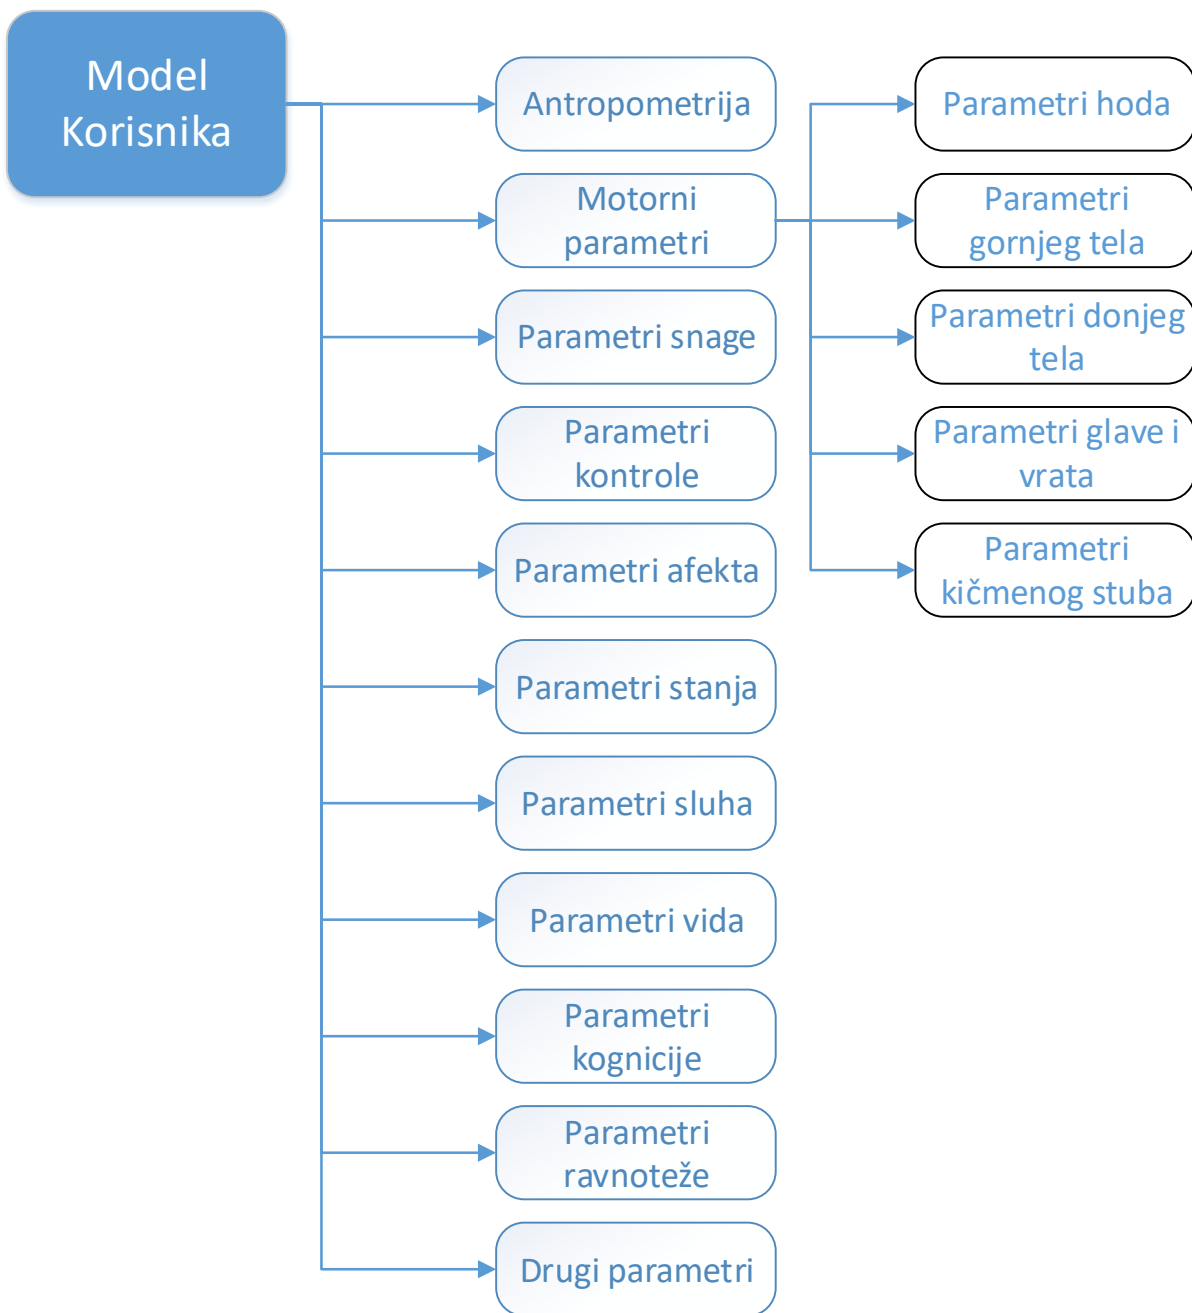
Model Korisnika

Antropometrija

Motorni parametri

Parametri snage

Parametri kontrole

Parametri afekta

Parametri stanja

Parametri sluha

Parametri vida

Parametri kognicije

Parametri ravnoteže

Drugi parametri

Parametri hoda

Parametri gornjeg tela

Parametri donjeg tela

Parametri glave i vrata

Parametri kičmenog stuba